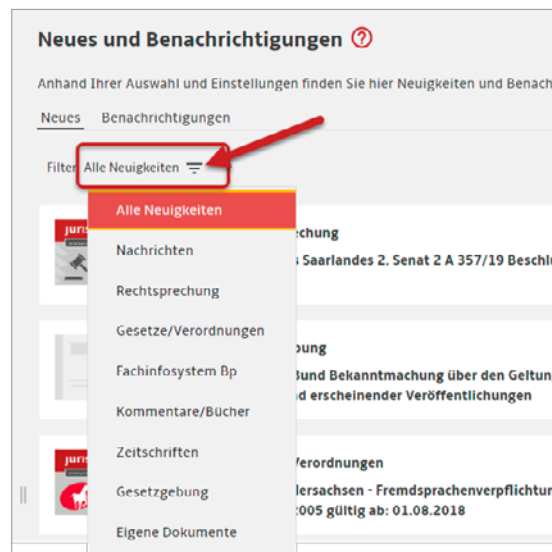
Neues und Benachrichtigungen ⓘ

Anhand Ihrer Auswahl und Einstellungen finden Sie hier Neuigkeiten und Benach

Neues Benachrichtigungen

Filter Alle Neuigkeiten

Alle Neuigkeiten
Nachrichten
Rechtsprechung
Gesetze/Verordnungen
Fachinfosystem Bp
Kommentare/Bücher
Zeitschriften
Gesetzgebung
Eigene Dokumente

juris

echung
s Saarlandes 2. Senat 2 A 357/19 Beschlu

bung
Bund Bekanntmachung über den Geltun
d erscheinender Veröffentlichungen

juris

Verordnungen
dersachsen - Fremdsprachenverpflichtun
2005 gültig ab: 01.08.2018